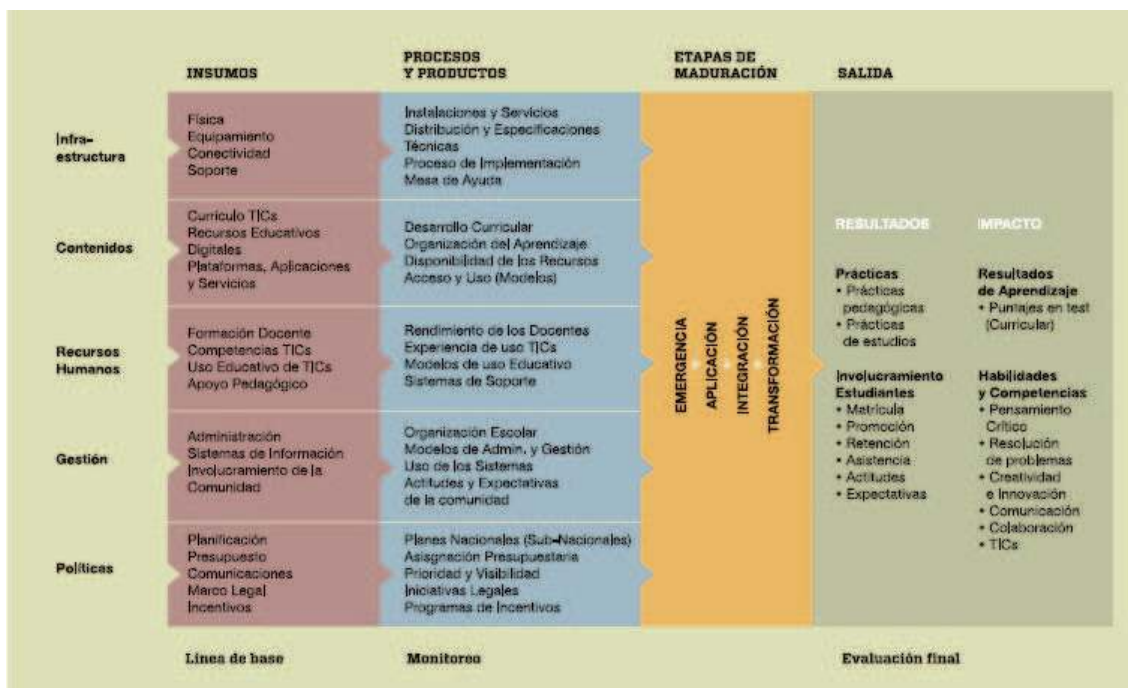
| | INSUMOS | PROCESOS Y PRODUCTOS | ETAPAS DE MADURACIÓN | SALIDA |
|---|---|---|---|---|
| Infra-estructura | Física<br>Equipamiento<br>Conectividad<br>Soporte | Instalaciones y Servicios<br>Distribución y Especificaciones Técnicas<br>Proceso de Implementación<br>Mesa de Ayuda | | |
| Contenidos | Currículo TICs<br>Recursos Educativos Digitales<br>Plataformas, Aplicaciones y Servicios | Desarrollo Curricular<br>Organización del Aprendizaje<br>Disponibilidad de los Recursos<br>Acceso y Uso (Modelos) | | |
| Recursos Humanos | Formación Docente<br>Competencias TICs<br>Uso Educativo de TICs<br>Apoyo Pedagógico | Rendimiento de los Docentes<br>Experiencia de uso TICs<br>Modelos de uso Educativo<br>Sistemas de Soporte | EMERGENCIA<br>APLICACIÓN<br>INTEGRACIÓN<br>TRANSFORMACIÓN | |
| Gestión | Administración<br>Sistemas de Información<br>Involucramiento de la Comunidad | Organización Escolar<br>Modelos de Admin. y Gestión<br>Uso de los Sistemas<br>Actitudes y Expectativas de la comunidad | | |
| Políticas | Planificación<br>Presupuesto<br>Comunicaciones<br>Marco Legal<br>Incentivos | Planes Nacionales (Sub-Nacionales)<br>Asignación Presupuestaria<br>Prioridad y Visibilidad<br>Iniciativas Legales<br>Programas de Incentivos | | |

RESULTADOS

Prácticas
• Prácticas pedagógicas
• Prácticas de estudios

Involucramiento Estudiantes
• Matrícula
• Promoción
• Retención
• Asistencia
• Actitudes
• Expectativas

IMPACTO

Resultados de Aprendizaje
• Puntajes en test (Curricular)

Habilidades y Competencias
• Pensamiento Crítico
• Resolución de problemas
• Creatividad e Innovación
• Comunicación
• Colaboración
• TICs

Línea de base

Monitoreo

Evaluación final